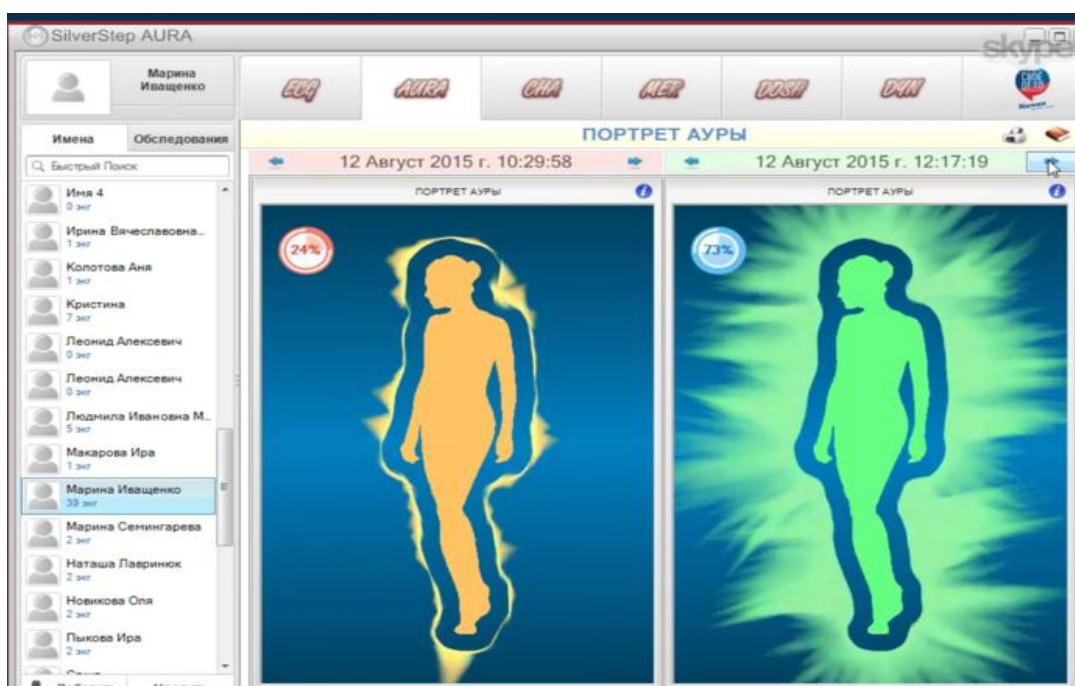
SilverStep AURA

skype

Марина Иващенко

ECG AURA CHA MER DOSH DYN

Имена Обследования

Быстрый Поиск

Имя 4
0 экг

Ирина Вячеславовна...
1 экг

Колотова Аня
1 экг

Кристина
7 экг

Леонид Алексеевич
0 экг

Леонид Алексеевич
0 экг

Людмила Ивановна М...
5 экг

Макарова Ира
1 экг

Марина Иващенко
39 экг

Марина Семингарева
2 экг

Наташа Лавринюк
2 экг

Новикова Оля
2 экг

Пыкова Ира
2 экг

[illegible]

ПОРТРЕТ АУРЫ

12 Август 2015 г. 10:29:58

12 Август 2015 г. 12:17:19

ПОРТРЕТ АУРЫ

ПОРТРЕТ АУРЫ

24%

73%